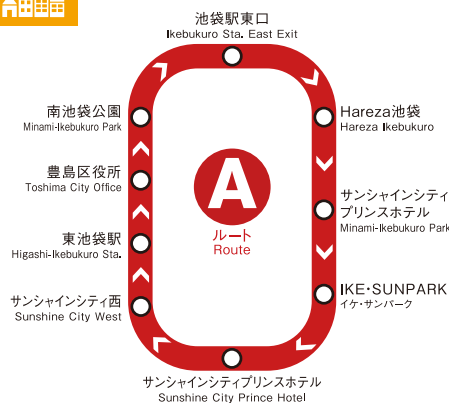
池袋駅東口
Ikebukuro Sta. East Exit

Hareza池袋
Hareza Ikebukuro

サンシャインシティ
プリンスホテル
Minami-Ikebukuro Park

IKE・SUNPARK
イケ・サンパーク

サンシャインシティプリンスホテル
Sunshine City Prince Hotel

サンシャインシティ西
Sunshine City West

東池袋駅
Higashi-Ikebukuro Sta.

豊島区役所
Toshima City Office

南池袋公園
Minami-Ikebukuro Park

A
ルート
Route